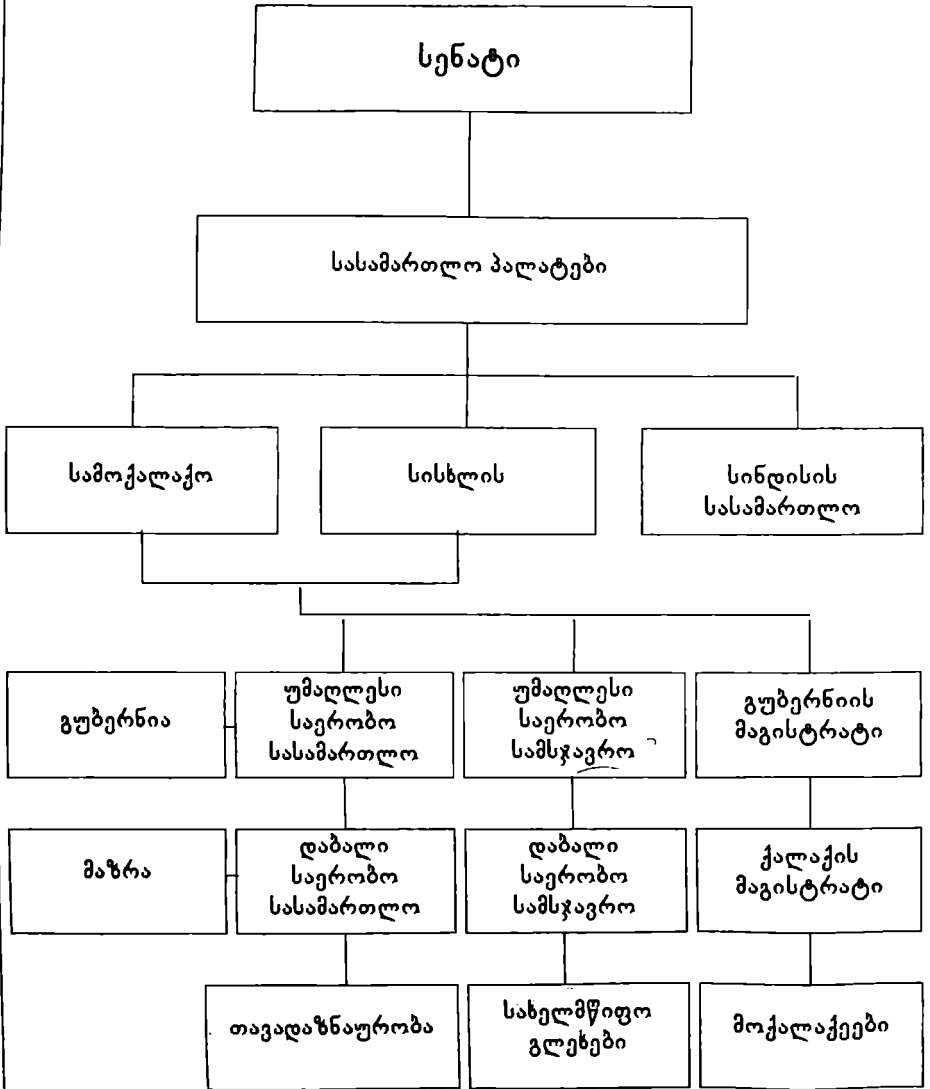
სენატი

სასამართლო პალატები

სამოქალაქო

სისხლის

სინდისის სასამართლო

გუბერნია

უმაღლესი საერობო სასამართლო

უმაღლესი საერობო სამსჯავრო

გუბერნიის მაგისტრატი

მაზრა

დაბალი საერობო სასამართლო

დაბალი საერობო სამსჯავრო

ქალაქის მაგისტრატი

თავადაზნაურობა

სახელმწიფო გლეხები

მოქალაქეები